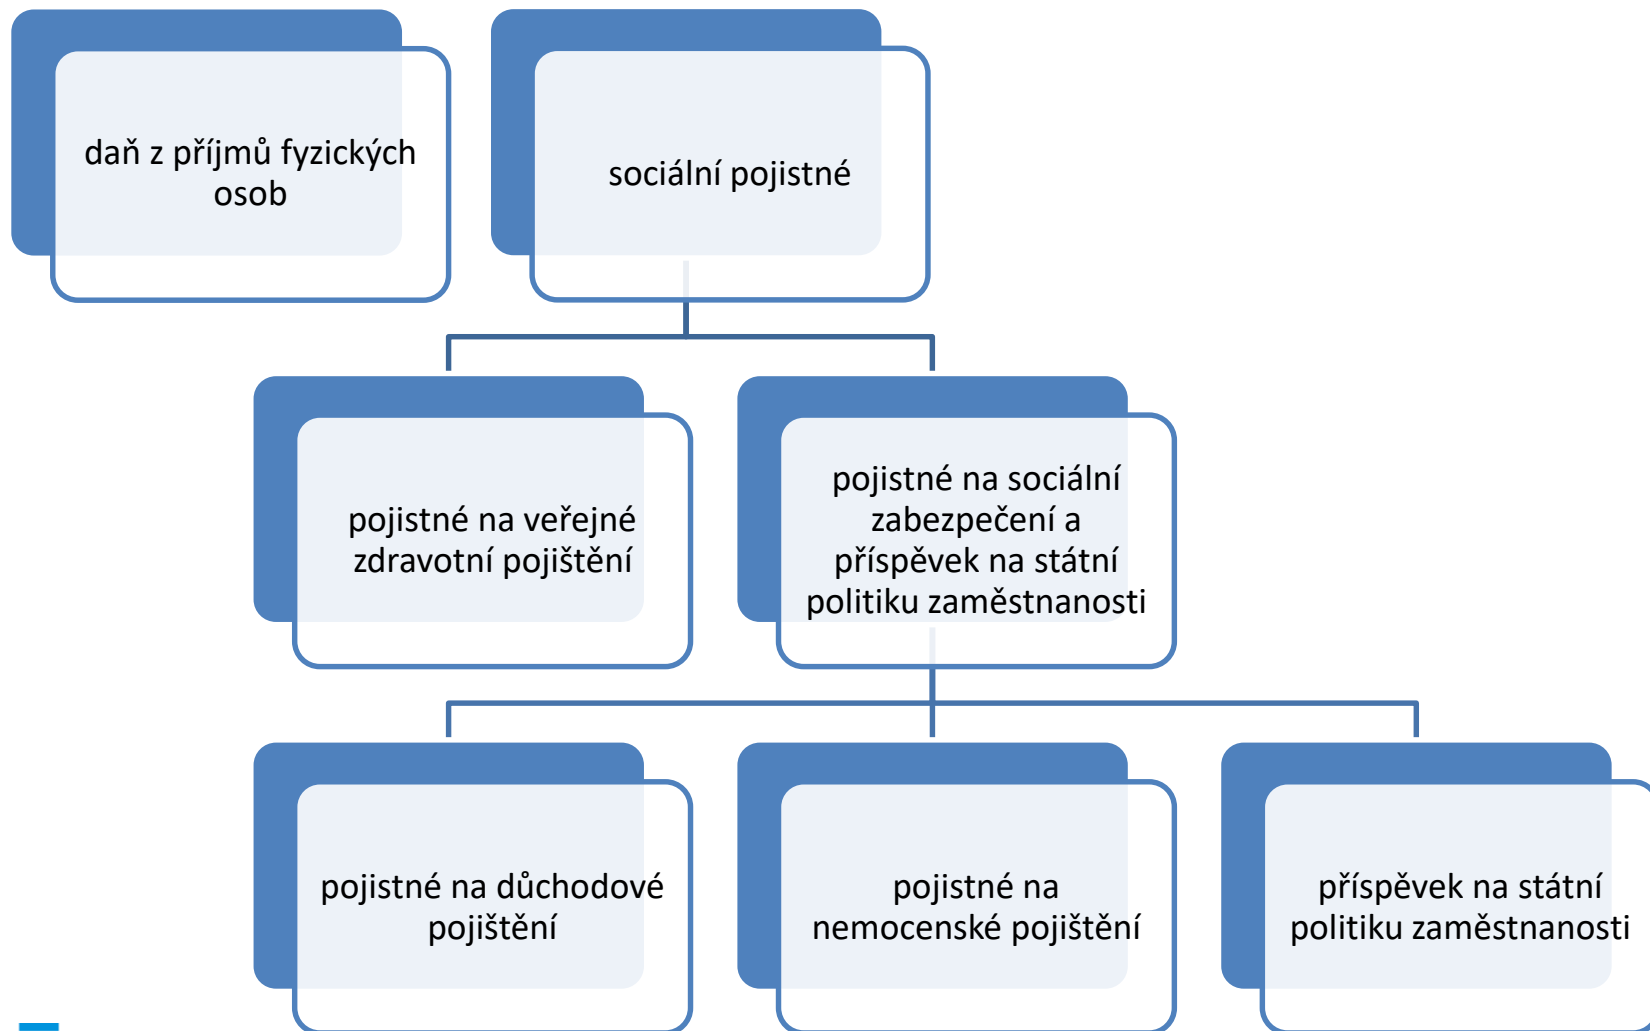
daň z příjmů fyzických osob

sociální pojistné

pojistné na veřejné zdravotní pojištění

pojistné na sociální zabezpečení a příspěvek na státní politiku zaměstnanosti

pojistné na důchodové pojištění

pojistné na nemocenské pojištění

příspěvek na státní politiku zaměstnanosti